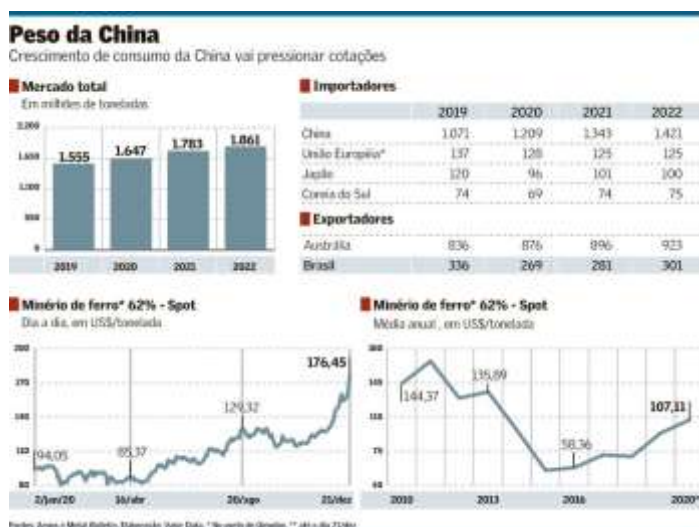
Peso da China

Crescimento de consumo da China vai pressionar cotações

Mercado total

Em milhões de toneladas

2.000

1.500

1.000

500

0

| 2019 | 2020 | 2021 | 2022 |
|---|---|---|---|
| 1.555 | 1.647 | 1.783 | 1.861 |

Importadores

| | 2019 | 2020 | 2021 | 2022 |
|---|---|---|---|---|
| China | 1.071 | 1.209 | 1.343 | 1.421 |
| União Européia* | 137 | 128 | 129 | 125 |
| Japão | 120 | 96 | 101 | 100 |
| Coreia do Sul | 74 | 69 | 74 | 75 |

Exportadores

| | | | | |
|---|---|---|---|---|
| Austrália | 836 | 876 | 896 | 923 |
| Brasil | 336 | 269 | 281 | 301 |

Minério de ferro* 62% - Spot

Dia a dia, em US$/tonelada

200

175

150

125

100

80

94,05

85,37

129,32

176,45

2/jan/20 16/abr 20/ago 21/dez

Minério de ferro* 62% - Spot

Média anual, em US$/tonelada

200

150

125

100

75

50

144,37

135,89

58,36

107,11

2010 2013 2016 2020*

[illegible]